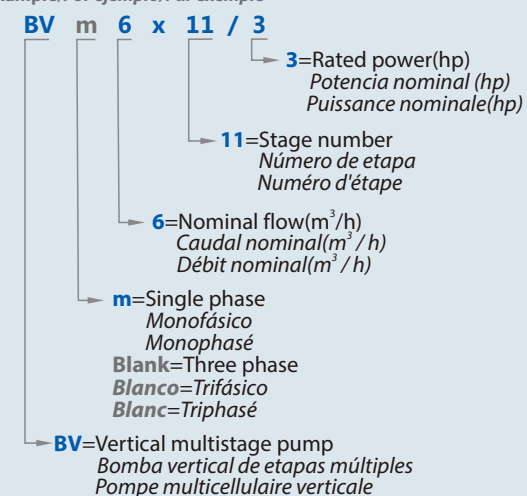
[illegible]xample/Por ejemplo/Par exemple

BV m 6 x 11 / 3

3=Rated power(hp)
Potencia nominal (hp)
Puissance nominale(hp)

11=Stage number
Número de etapa
Numéro d'étape

6=Nominal flow($m^3$/h)
Caudal nominal($m^3$ / h)
Débit nominal($m^3$ / h)

m=Single phase
Monofásico
Monophasé
Blank=Three phase
Blanco=Trifásico
Blanc=Triphasé

BV=Vertical multistage pump
Bomba vertical de etapas múltiples
Pompe multicellulaire verticale